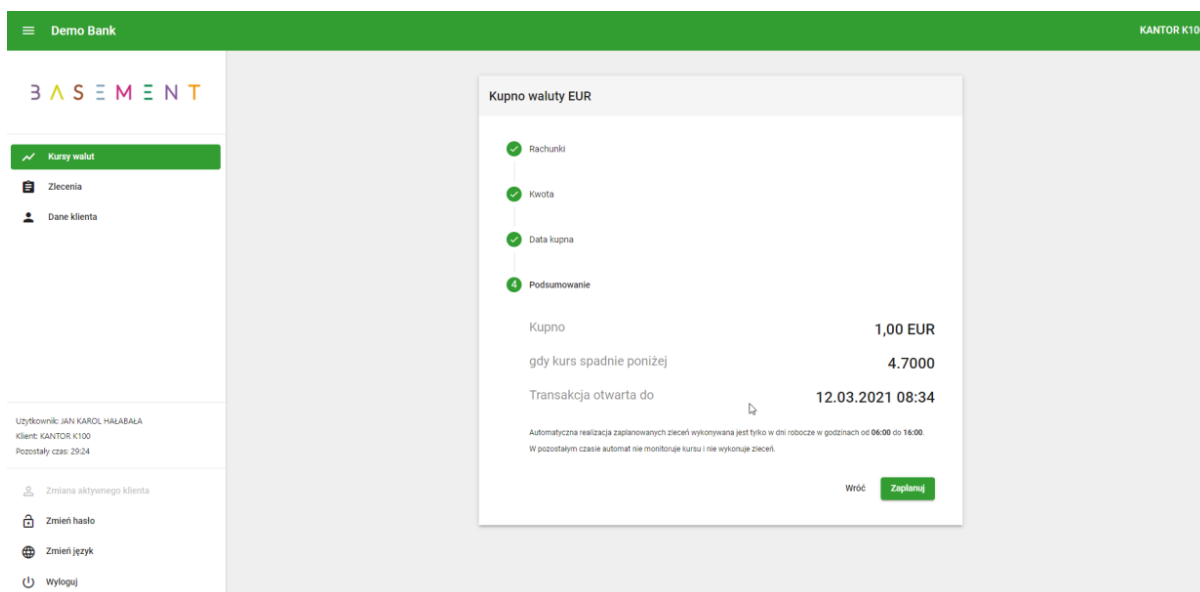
Demo Bank

KANTOR K10

BASEMENT

Kursy walut

Zlecenia

Dane klienta

Użytkownik: JAN KAROL HAŁABAŁA
Klient: KANTOR K100
Pozostały czas: 29:24

Zmiana aktywnego klienta

Zmień hasło

Zmień język

Wyloguj

Kupno waluty EUR

Rachunki

Kwota

Data kupna

4 Podsumowanie

| Kupno | 1,00 EUR |
|---|---|
| gdy kurs spadnie poniżej | 4.7000 |
| Transakcja otwarta do | 12.03.2021 08:34 |

Automatyczna realizacja zaplanowanych zleceń wykonywana jest tylko w dni robocze w godzinach od 06:00 do 16:00.
W pozostałym czasie automat nie monitoruje kursu i nie wykonuje zleceń.

Wróć

Zaplanuj